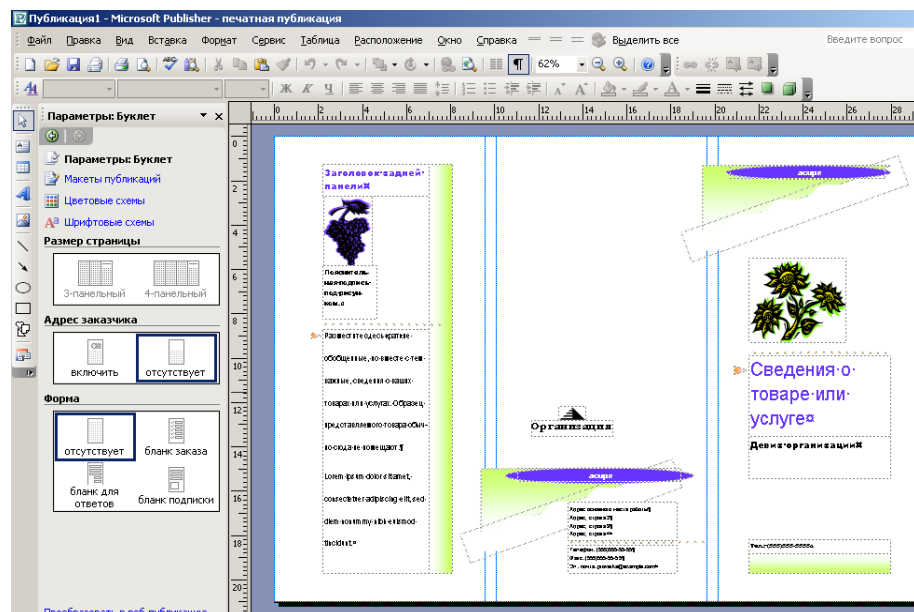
Публикация1 - Microsoft Publisher - печатная публикация

Файл Правка Вид Вставка Формат Сервис Таблица Расположение Окно Справка Выделить все Введите вопрос

62%

Параметры: Буклет

Параметры: Буклет
Макеты публикаций
Цветовые схемы
Шрифтовые схемы

Размер страницы
3-панельный 4-панельный

Адрес заказчика
включить отсутствует

Форма
отсутствует бланк заказа
бланк для ответов бланк подписки

Преобразовать в веб-публикацию

Заголовок задней панели¤

Пояснительная подпись под рисунком.

Разместите здесь краткие обобщенные, но вместе с тем важные, сведения о ваших товарах или услугах. Образец представленного товара обычно сюда не помещают.¶

Lorem ipsum dolor sit amet, consectetuer adipiscing elit, sed diem nonummy nibh euismod tincidunt.¤

Организация

acupe

acupe

Адрес основного места работы¶
Адрес, строка 2¶
Адрес, строка 3¶
Адрес, строка 4¶

Телефон: (555)555-55-55¶
Факс: (555)555-55-55¶
Эл. почта: someone@example.com¤

Сведения о товаре или услуге¤

Девиз организации¤

Тел.: (555)555-5555¤